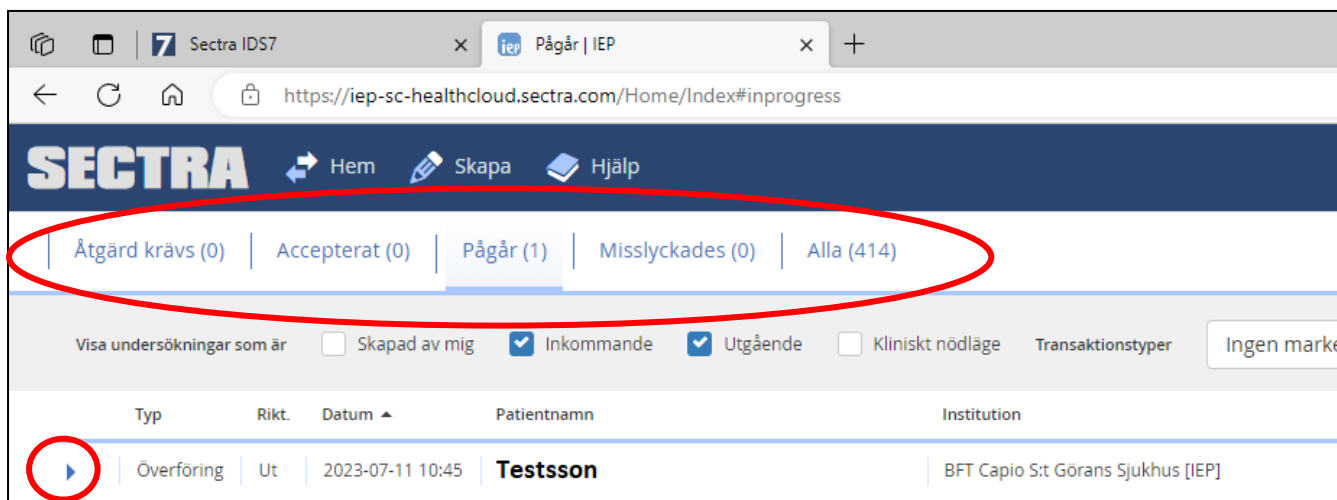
Sectra IDS7 ×
Pågår | IEP ×
+

https://iep-sc-healthcloud.sectra.com/Home/Index#inprogress

SECTRA Hem Skapa Hjälp

Åtgärd krävs (0) | Accepterat (0) | Pågår (1) | Misslyckades (0) | Alla (414)

Visa undersökningar som är Skapad av mig Inkommande Utgående Kliniskt nödläge Transaktionstyper Ingen marke

| | Typ | Rikt. | Datum ▲ | Patientnamn | Institution |
|---|---|---|---|---|---|
| ▸ | Överföring | Ut | 2023-07-11 10:45 | Testsson | BFT Capio S:t Görans Sjukhus [IEP] |